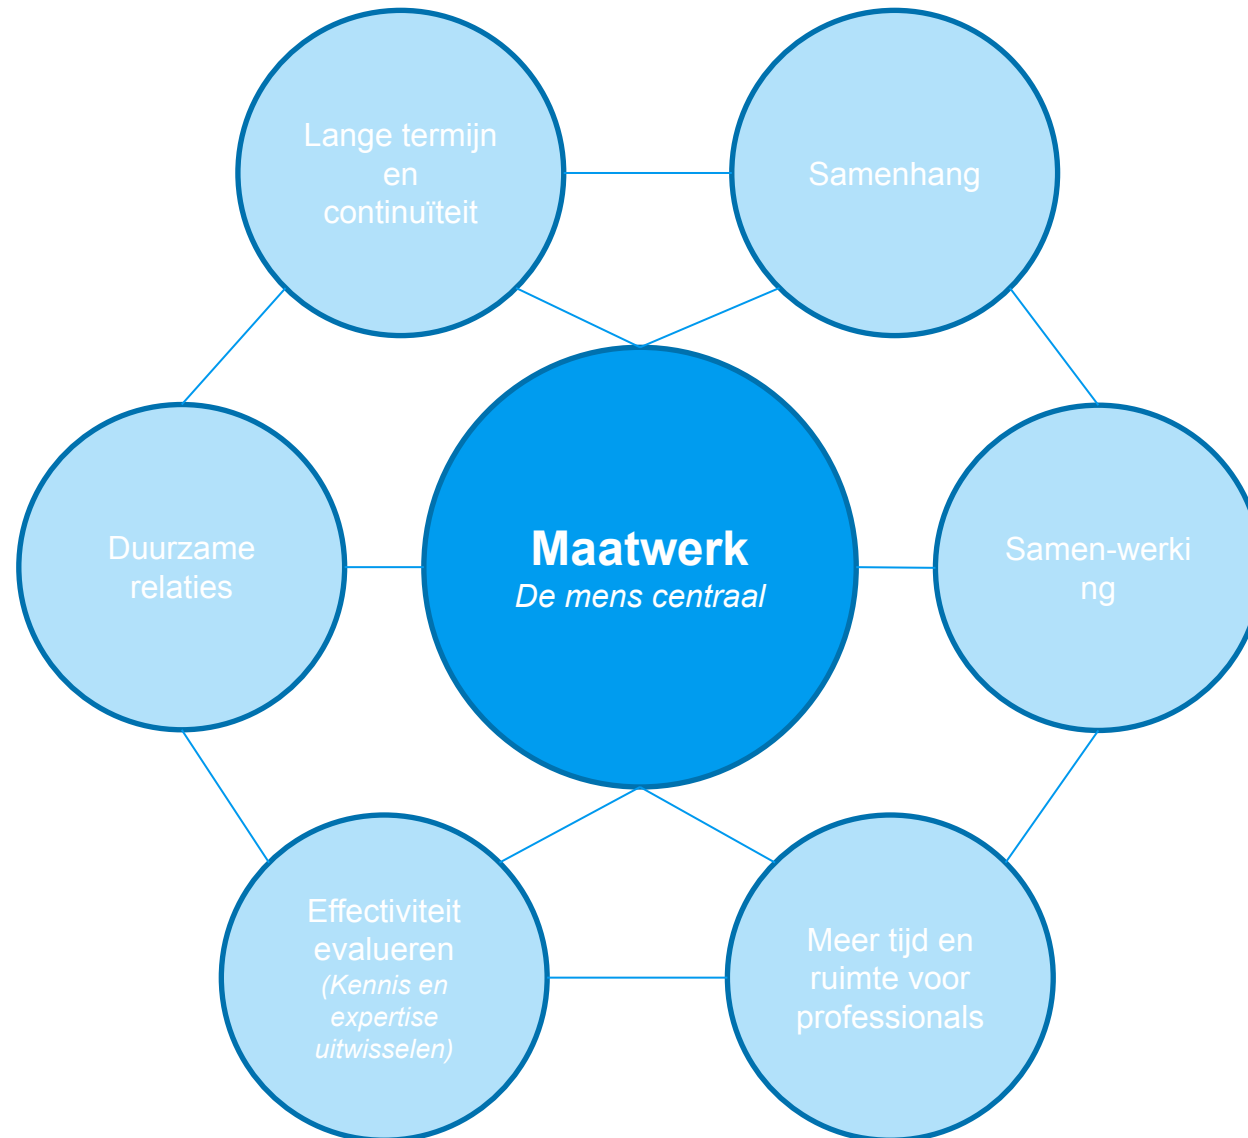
Lange termijn en continuïteit

Samenhang

Duurzame relaties

Maatwerk
De mens centraal

Samen-werking

Effectiviteit evalueren
(Kennis en expertise uitwisselen)

Meer tijd en ruimte voor professionals